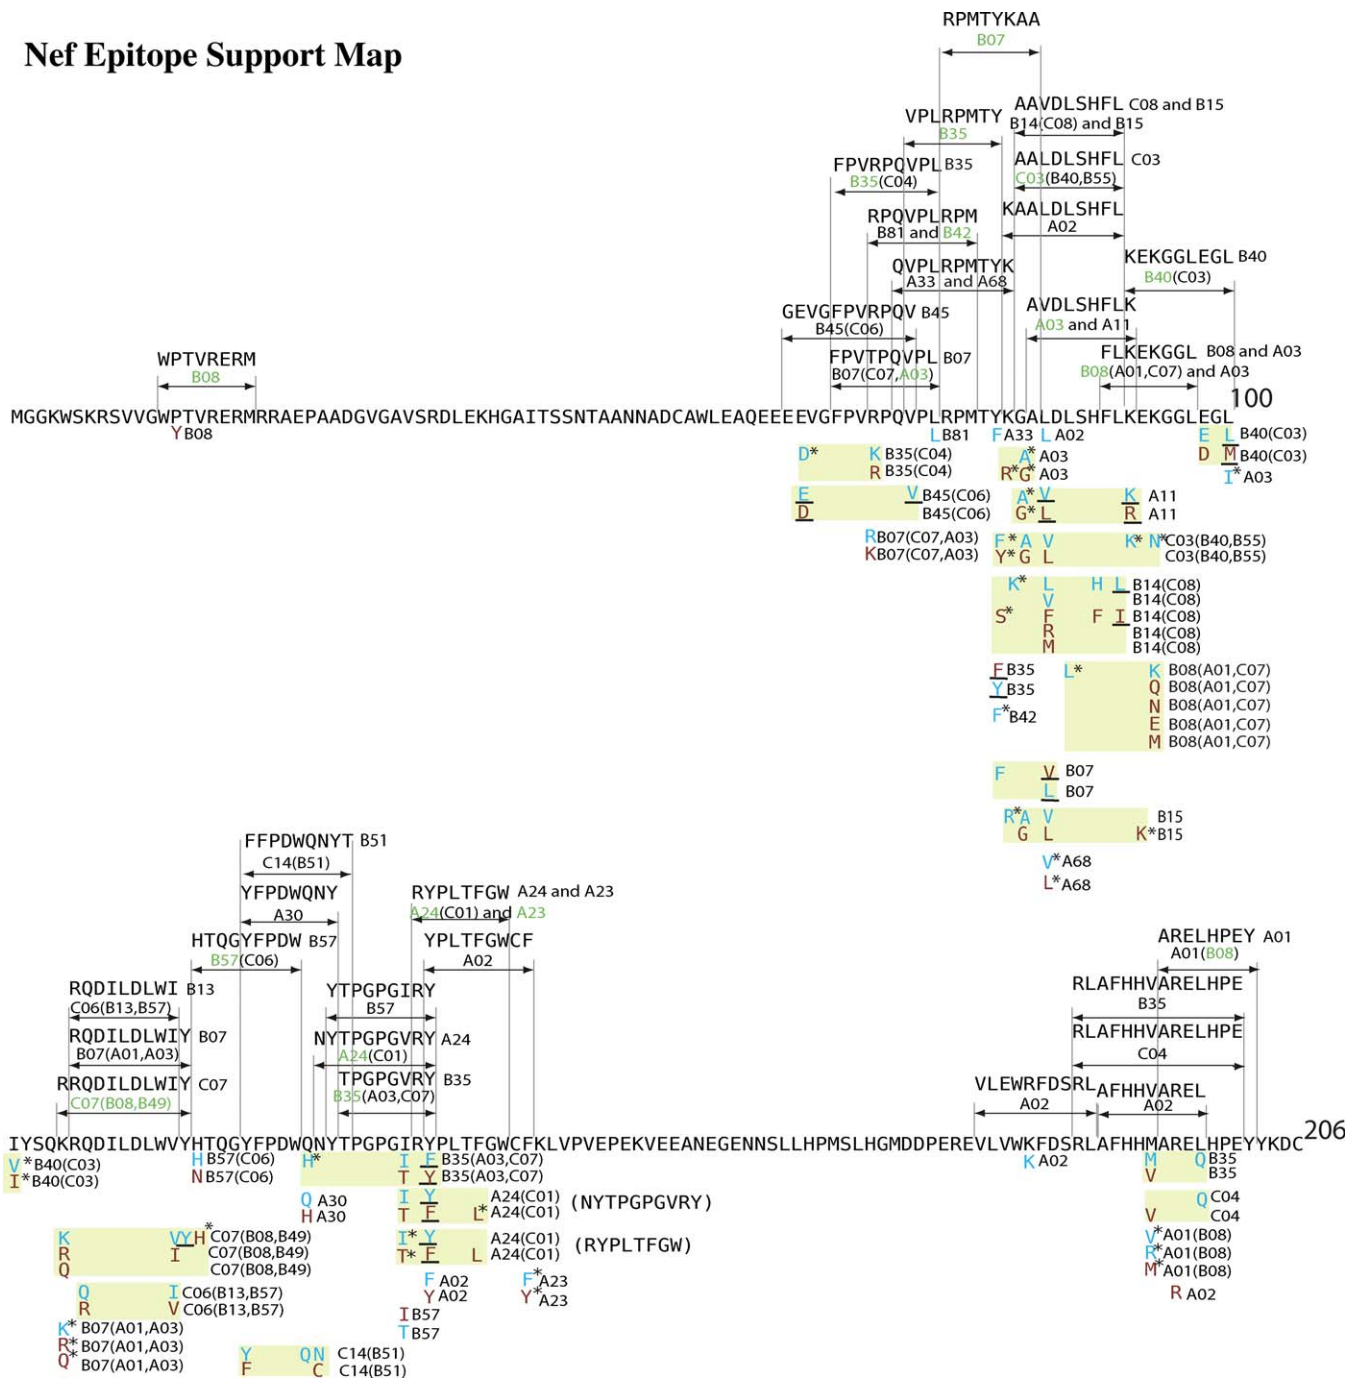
Nef Epitope Support Map

RPMTYKAA
B07

VPLRPMTY
B35

AAVDLSHFL C08 and B15
B14(C08) and B15

FPVRPQVPL B35
B35(C04)

AALDLSHFL C03
C03(B40,B55)

RPQVPLRPM
B81 and B42

KAALDLSHFL
A02

QVPLRPMTYK
A33 and A68

KEKGGLEGL B40
B40(C03)

GEVGFPVRPQV B45
B45(C06)

AVDLSHFLK
A03 and A11

WPTVRERM
B08

FPVTPQVPL B07
B07(C07,A03)

FLKEKGGL B08 and A03
B08(A01,C07) and A03

100

MGGKWSKRSVVGWPTVRERMRRAEPAADGVGAVSRDLEKHGAITSSNTAANNADCAWLEAQEEEVGFPVRPQVPLRPMTYKGALDLSHFLKEKGGLEGL

Y B08

L B81 F A33 L A02 E L B40(C03)
D M B40(C03)
I* A03

D* K B35(C04)
R B35(C04)

A* A03
R* G* A03

E V B45(C06)
D B45(C06)

A* V K A11
G* L R A11

R B07(C07,A03)
K B07(C07,A03)

F* A V K* N* C03(B40,B55)
Y* G L C03(B40,B55)

K* L H L B14(C08)
V B14(C08)
S* F F I B14(C08)
R B14(C08)
M B14(C08)

F B35
Y B35
F* B42

L* K B08(A01,C07)
Q B08(A01,C07)
N B08(A01,C07)
E B08(A01,C07)
M B08(A01,C07)

F V B07
L B07

R* A V B15
G L K* B15

V* A68
L* A68

FFPDWQNYT B51
C14(B51)

YFPDWQNY
A30

RYPLTFGW A24 and A23
A24(C01) and A23

HTQGYFPDW B57
B57(C06)

YPLTFGWCF
A02

ARELHPEY A01
A01(B08)

RQDILDLWI B13
C06(B13,B57)

YTPGPGIRY
B57

RLAFHHVARELHPE
B35

RQDILDLWIY B07
B07(A01,A03)

NYTPGPGVRY A24
A24(C01)

RLAFHHVARELHPE
C04

RRQDILDLWIY C07
C07(B08,B49)

TPGPGVRY B35
B35(A03,C07)

VLEWRFDSRL
A02

AFHHVAREL
A02

IYSQKRQDILDLWVYHTQGYFPDWQNYTPGPGIRYPLTFGWCFKLVPVEPEKVEEANEGENNSLLHPMSLHGMDDPEREVLVWKFDSRLAFHHMARELHPEYYKDC 206

V* B40(C03)
I* B40(C03)

H B57(C06)
N B57(C06)

H* I F B35(A03,C07)
T Y B35(A03,C07)

K A02

M Q B35
V B35

Q A30
H A30

I Y A24(C01) (NYTPGPGVRY)
T F L* A24(C01)

Q C04
V C04

K VYH* C07(B08,B49)
R I C07(B08,B49)
Q C07(B08,B49)

I* Y A24(C01) (RYPLTFGW)
T* F L A24(C01)

V* A01(B08)
R* A01(B08)
M* A01(B08)

F A02
Y A02

F* A23
Y* A23

R A02

Q I C06(B13,B57)
R V C06(B13,B57)

I B57
T B57

K* B07(A01,A03)
R* B07(A01,A03)
Q* B07(A01,A03)

Y QN C14(B51)
F C C14(B51)